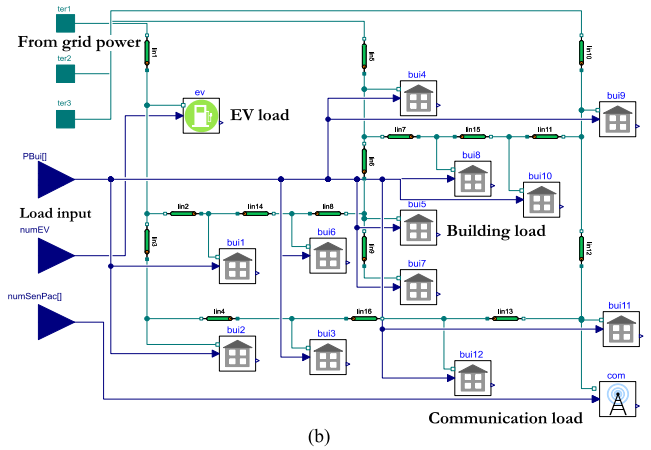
ter1
From grid power
lin1
lin5
lin10
ter2
bui4
ter3
ev
EV load
bui9
lin7
lin15
lin11
PBui[]
lin9
bui8
bui10
lin2
lin14
lin8
bui5
Load input
Building load
numEV
lin3
bui6
lin6
lin12
bui1
bui7
numSenPac[]
lin4
lin16
lin13
bui11
bui2
bui3
bui12
com
Communication load
(b)